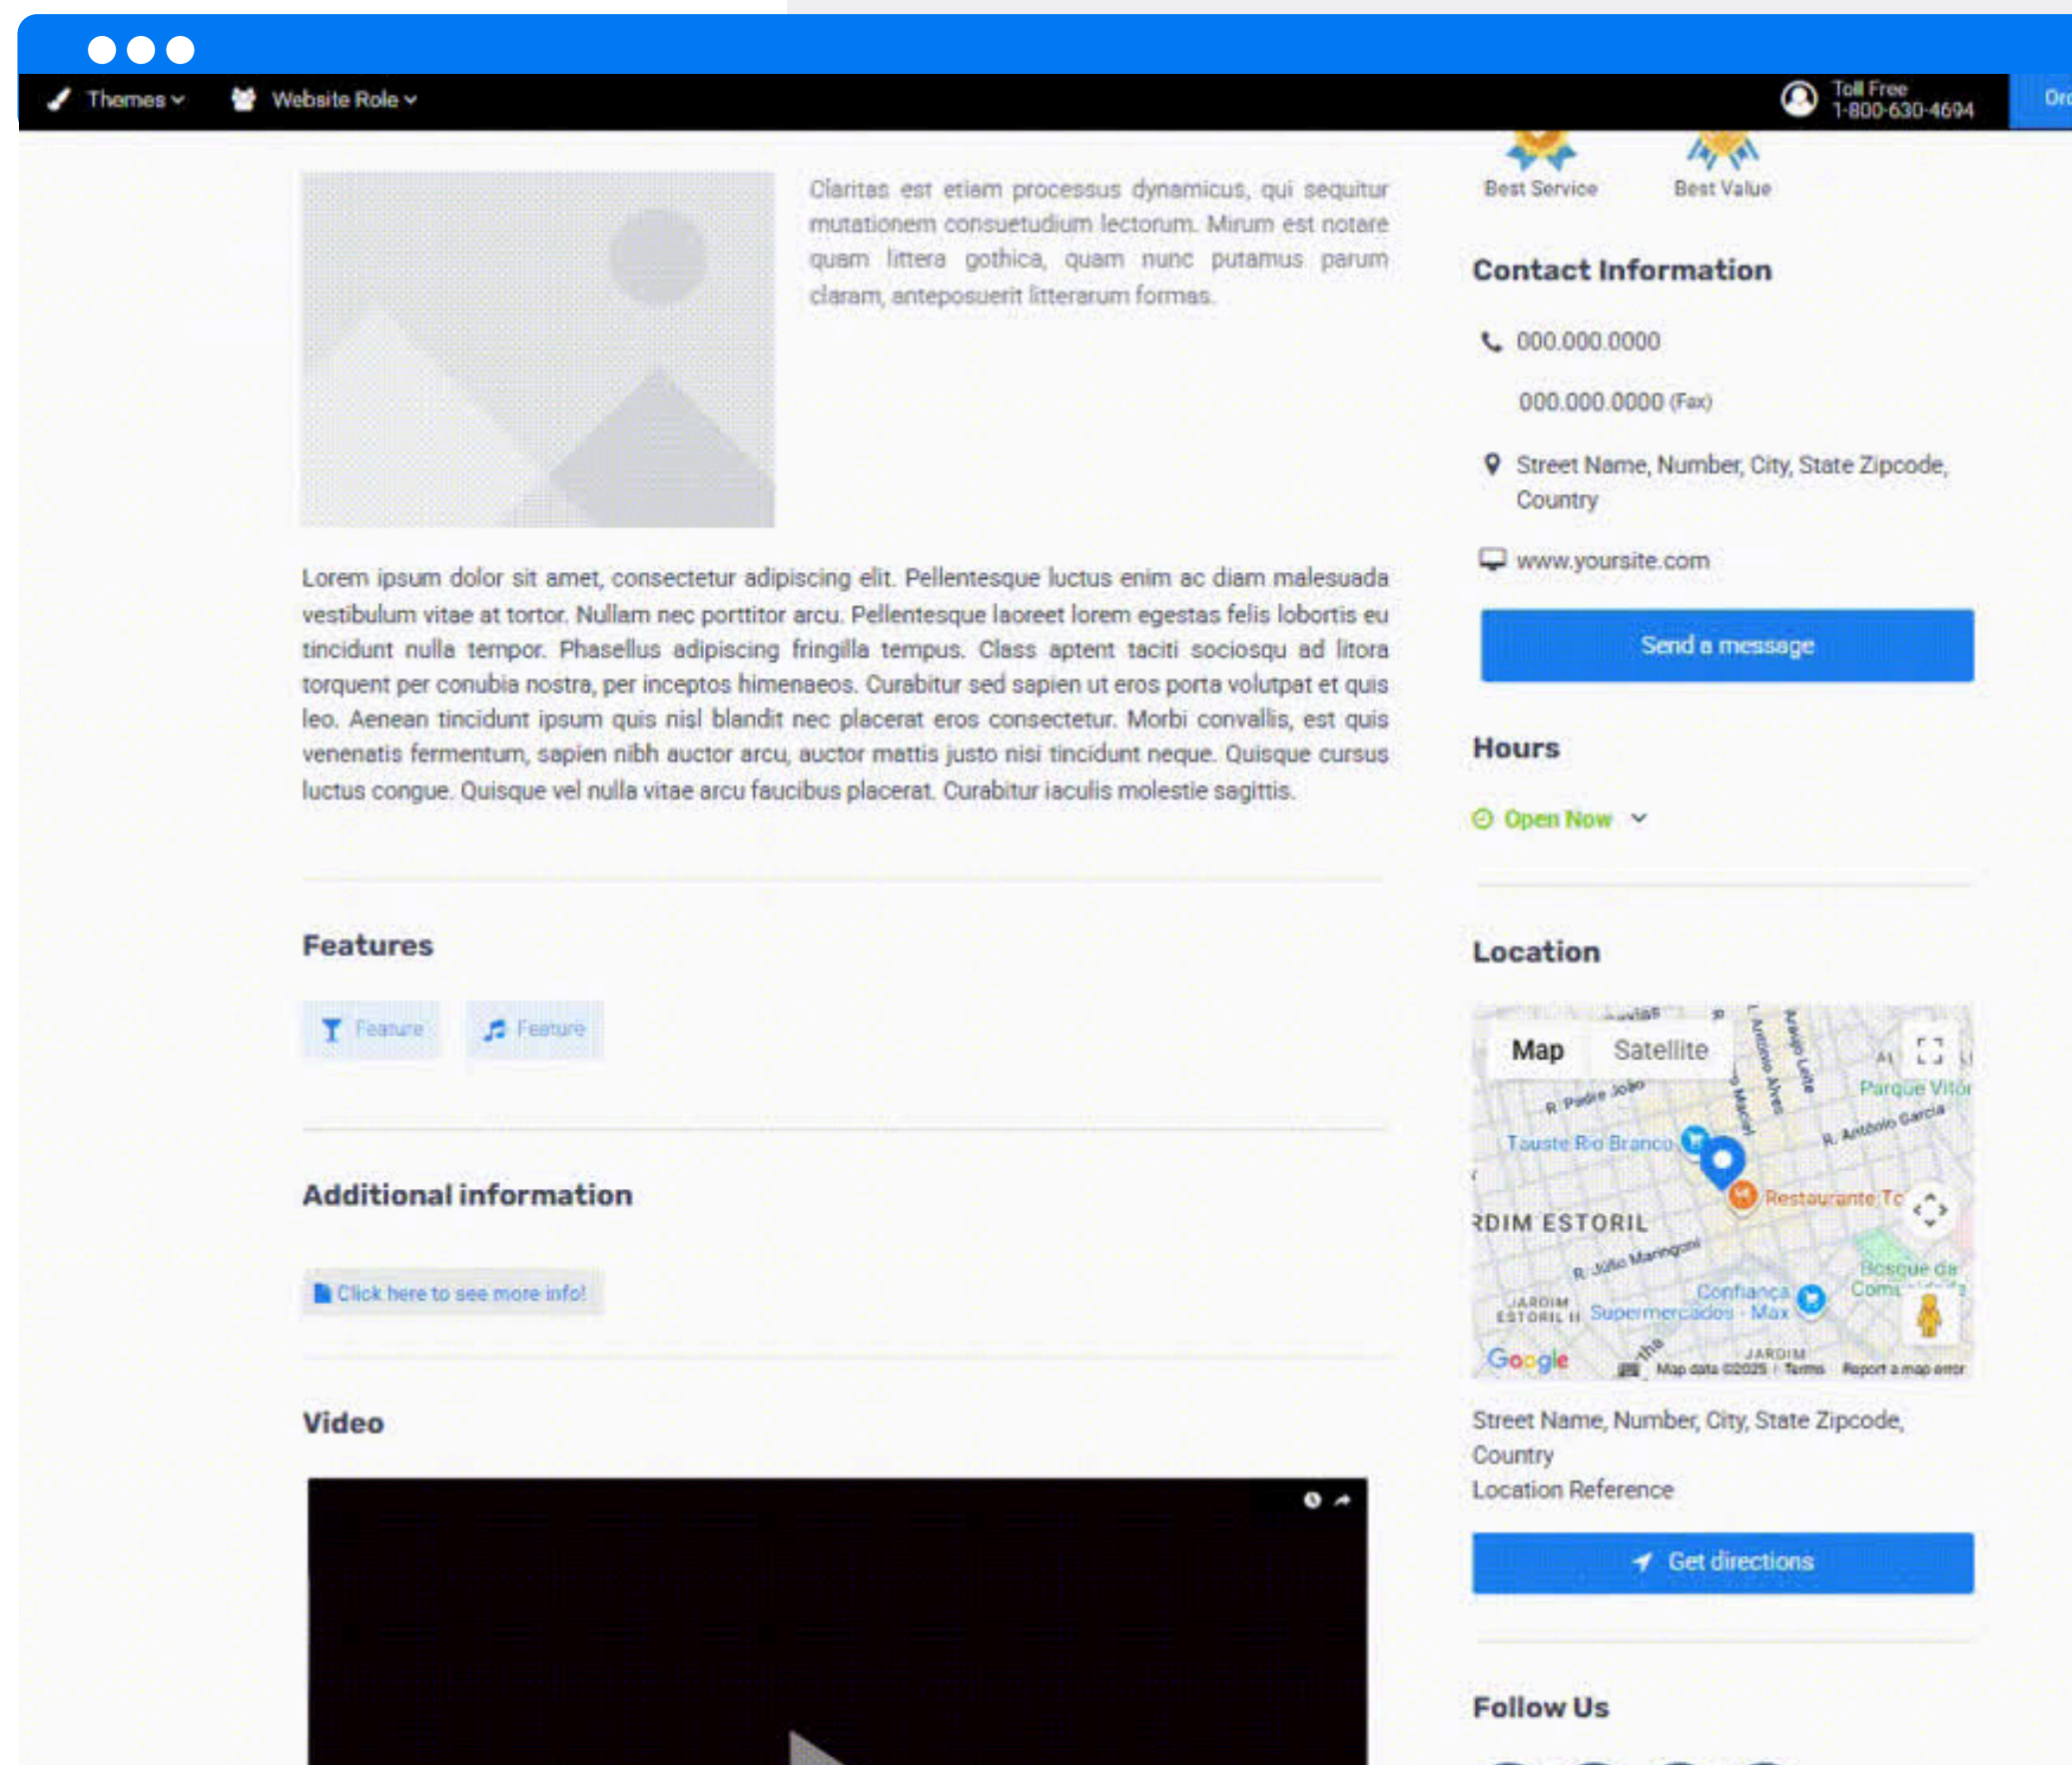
Themes Website Role

Toll Free 1-800-630-4694

Ord

Claritas est etiam processus dynamicus, qui sequitur mutationem consuetudium lectorum. Mirum est notare quam littera gothica, quam nunc putamus parum claram, anteposuerit litterarum formas.

Lorem ipsum dolor sit amet, consectetur adipiscing elit. Pellentesque luctus enim ac diam malesuada vestibulum vitae at tortor. Nullam nec porttitor arcu. Pellentesque laoreet lorem egestas felis lobortis eu tincidunt nulla tempor. Phasellus adipiscing fringilla tempus. Class aptent taciti sociosqu ad litora torquent per conubia nostra, per inceptos himenaeos. Curabitur sed sapien ut eros porta volutpat et quis leo. Aenean tincidunt ipsum quis nisl blandit nec placerat eros consectetur. Morbi convallis, est quis venenatis fermentum, sapien nibh auctor arcu, auctor mattis justo nisi tincidunt neque. Quisque cursus luctus congue. Quisque vel nulla vitae arcu faucibus placerat. Curabitur iaculis molestie sagittis.

Features

Feature Feature

Additional information

Click here to see more info!

Video

Best Service Best Value

Contact Information

000.000.0000

000.000.0000 (Fax)

Street Name, Number, City, State Zipcode, Country

www.yoursite.com

Send a message

Hours

Open Now

Location

Map Satellite

R. Padre João

Tauste Rio Branco

Restaurante To

RDIM ESTORIL

R. Júlio Maringoni

Parque Vitór

R. Antônio Garcia

Confiança Supermercados - Max

JARDIM ESTORIL II

Bosque da Com

JARDIM

Google

Map data ©2025 Terms Report a map error

Street Name, Number, City, State Zipcode, Country
Location Reference

Get directions

Follow Us